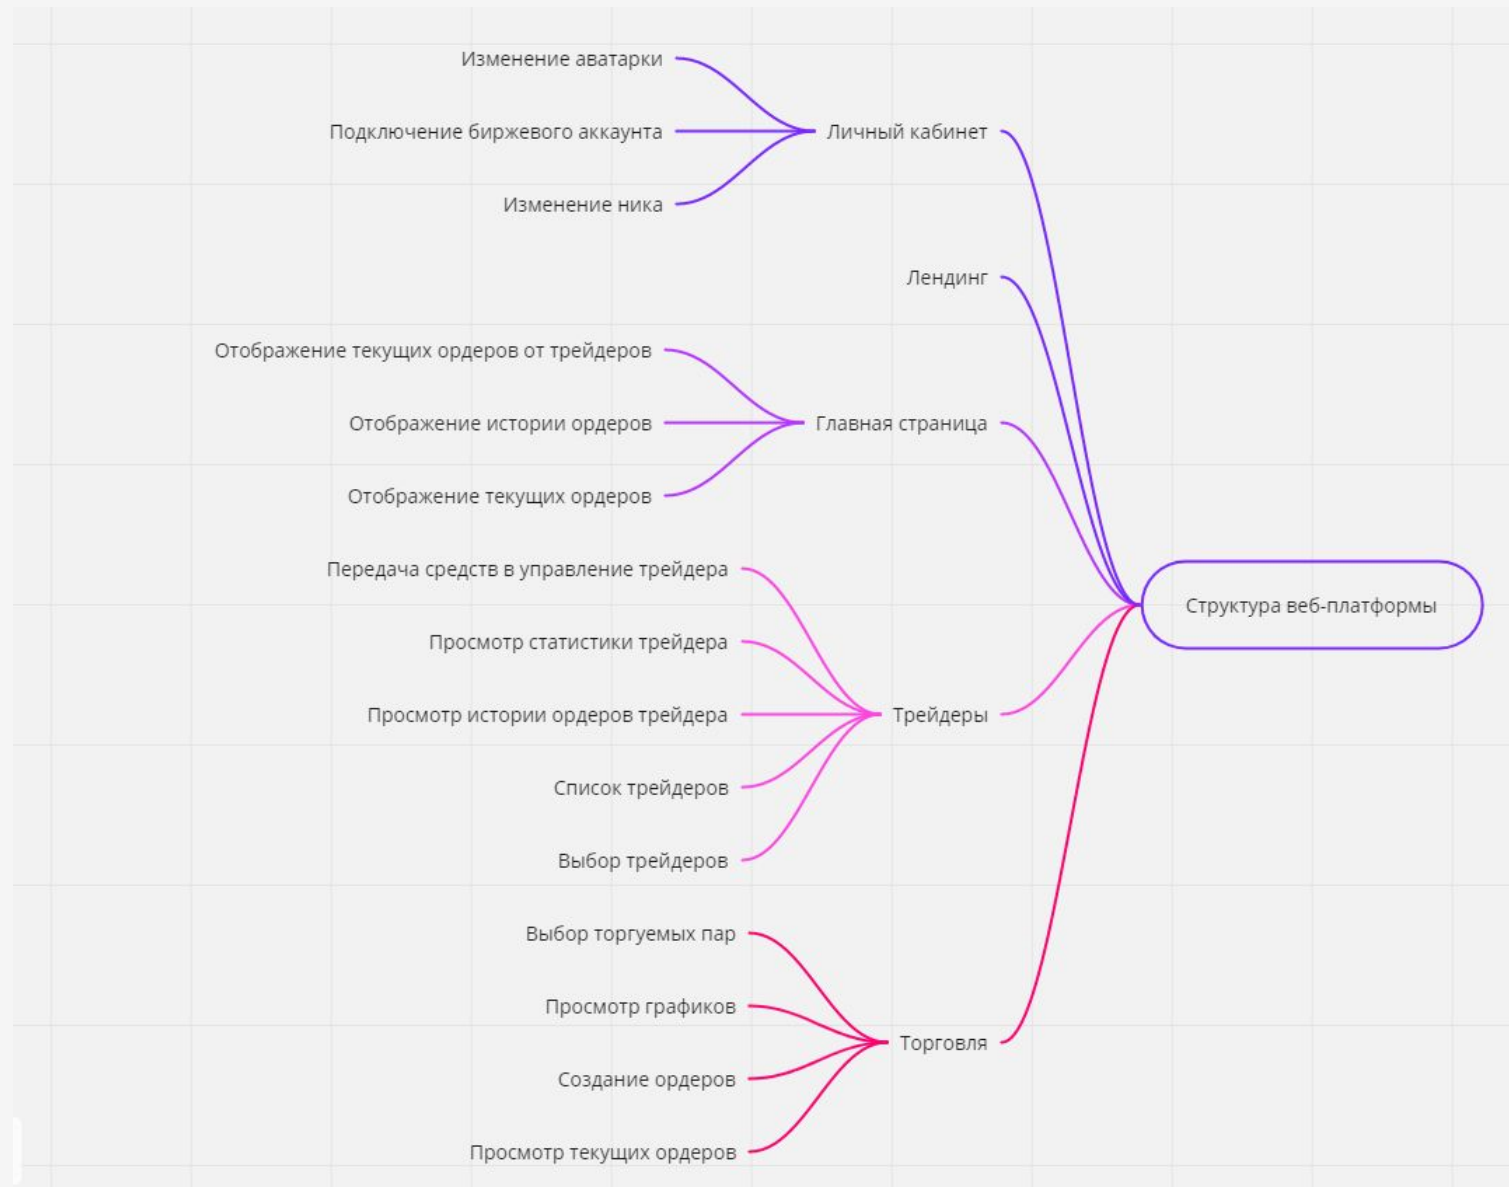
Изменение аватарки
Подключение биржевого аккаунта
Личный кабинет
Изменение ника
Лендинг
Отображение текущих ордеров от трейдеров
Отображение истории ордеров
Главная страница
Отображение текущих ордеров
Передача средств в управление трейдера
Структура веб-платформы
Просмотр статистики трейдера
Просмотр истории ордеров трейдера
Трейдеры
Список трейдеров
Выбор трейдеров
Выбор торгуемых пар
Просмотр графиков
Торговля
Создание ордеров
Просмотр текущих ордеров